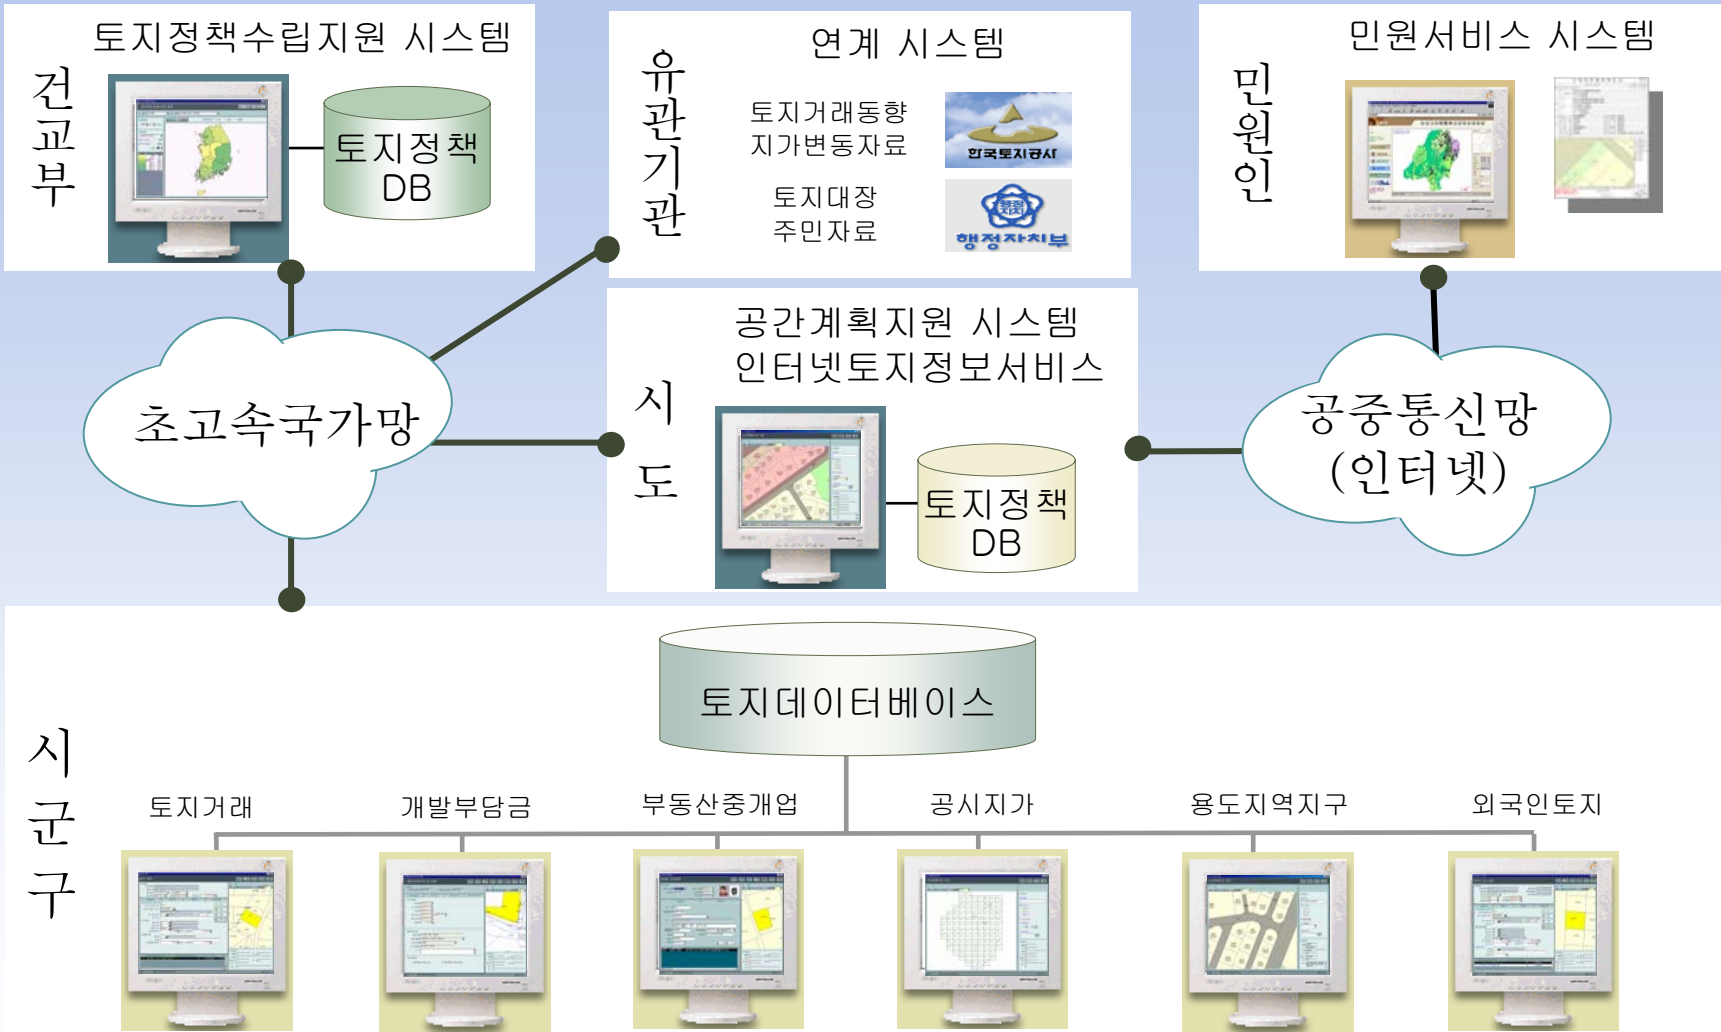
토지정책수립지원 시스템

건교부

토지정책 DB

유관기관

연계 시스템

토지거래동향
지가변동자료

한국토지공사

토지대장
주민자료

행정자치부

민원인

민원서비스 시스템

초고속국가망

공간계획지원 시스템
인터넷토지정보서비스

시도

토지정책 DB

공중통신망 (인터넷)

시군구

토지데이터베이스

토지거래

개발부담금

부동산중개업

공시지가

용도지역지구

외국인토지